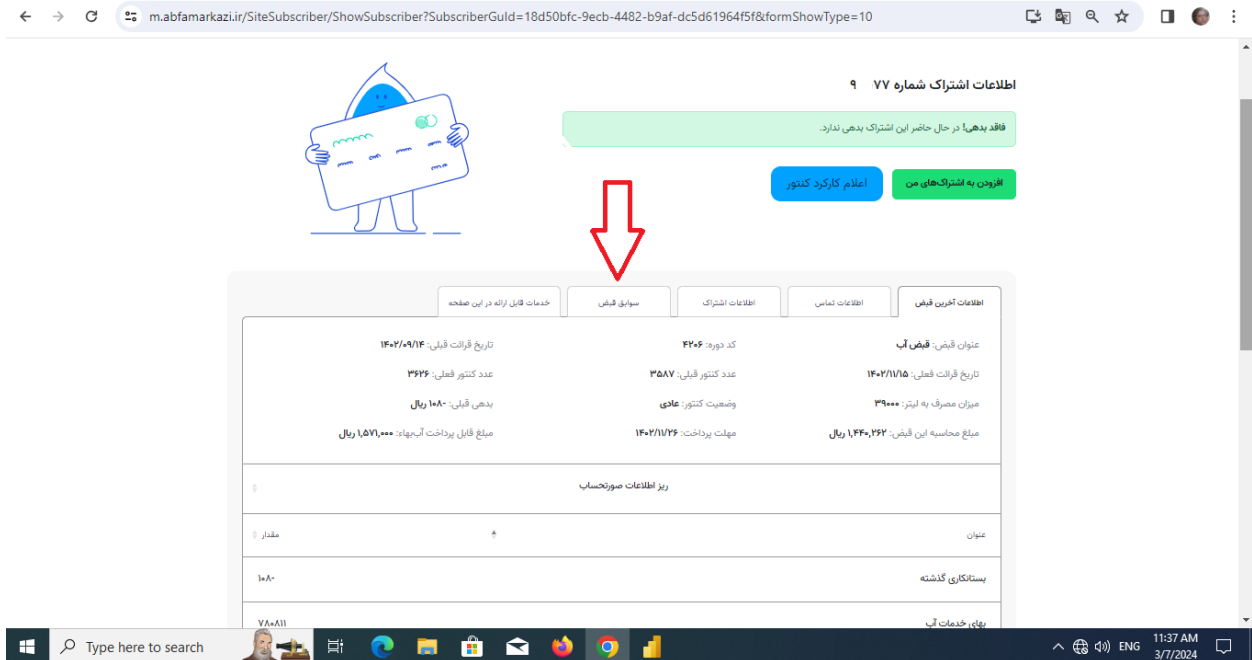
m.abfamarkazi.ir/SiteSubscriber/ShowSubscriber?SubscriberGuId=18d50bfc-9ecb-4482-b9af-dc5d61964f5f&formShowType=10

اطلاعات اشتراک شماره ۷۷ ۹

فاقد بدهی! در حال حاضر این اشتراک بدهی ندارد.

افزودن به اشتراک‌های من
اعلام کارکرد کنتور

اطلاعات آخرین قبض | اطلاعات تماس | اطلاعات اشتراک | سوابق قبض | خدمات قابل ارائه در این صفحه

عنوان قبض: قبض آب
کد دوره: ۴۲۰۶
تاریخ قرائت قبلی: ۱۴۰۲/۰۹/۱۴

تاریخ قرائت فعلی: ۱۴۰۲/۱۱/۱۵
عدد کنتور قبلی: ۳۵۸۷
عدد کنتور فعلی: ۳۶۲۶

میزان مصرف به لیتر: ۳۹۰۰۰
وضعیت کنتور: عادی
بدهی قبلی: -۱۰۸ ریال

مبلغ محاسبه این قبض: ۱,۴۴۰,۲۶۲ ریال
مهلت پرداخت: ۱۴۰۲/۱۱/۲۶
مبلغ قابل پرداخت آب‌بهاء: ۱,۵۷۱,۰۰۰ ریال

ریز اطلاعات صورتحساب

| عنوان | مقدار |
|---|---|
| بستانکاری گذشته | -۱۰۸ |
| بهای خدمات آب | ۷۸۰۸۱۱ |

Type here to search
ENG
11:37 AM
3/7/2024